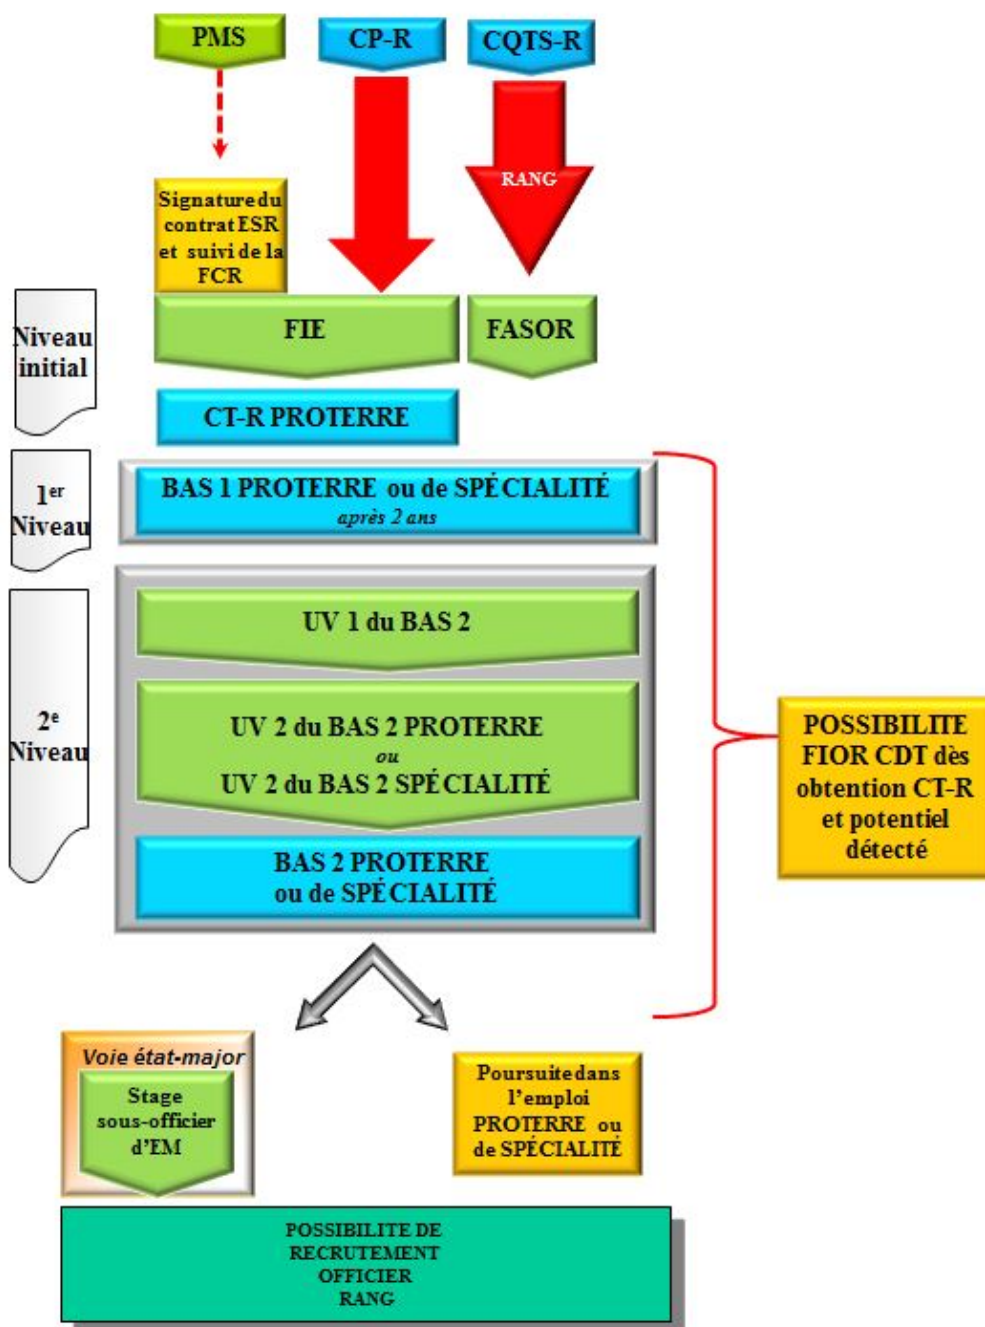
PMS

CP-R

CQTS-R

RANG

Signature du contrat ESR et suivi de la FCR

Niveau initial

FIE

FASOR

CT-R PROTERRE

1$^{er}$ Niveau

BAS 1 PROTERRE ou de SPÉCIALITÉ
après 2 ans

2$^{e}$ Niveau

UV 1 du BAS 2

UV 2 du BAS 2 PROTERRE
ou
UV 2 du BAS 2 SPÉCIALITÉ

BAS 2 PROTERRE ou de SPÉCIALITÉ

POSSIBILITE FIOR CDT dès obtention CT-R et potentiel détecté

Voie état-major

Stage sous-officier d'EM

Poursuite dans l'emploi PROTERRE ou de SPÉCIALITÉ

POSSIBILITE DE RECRUTEMENT OFFICIER RANG